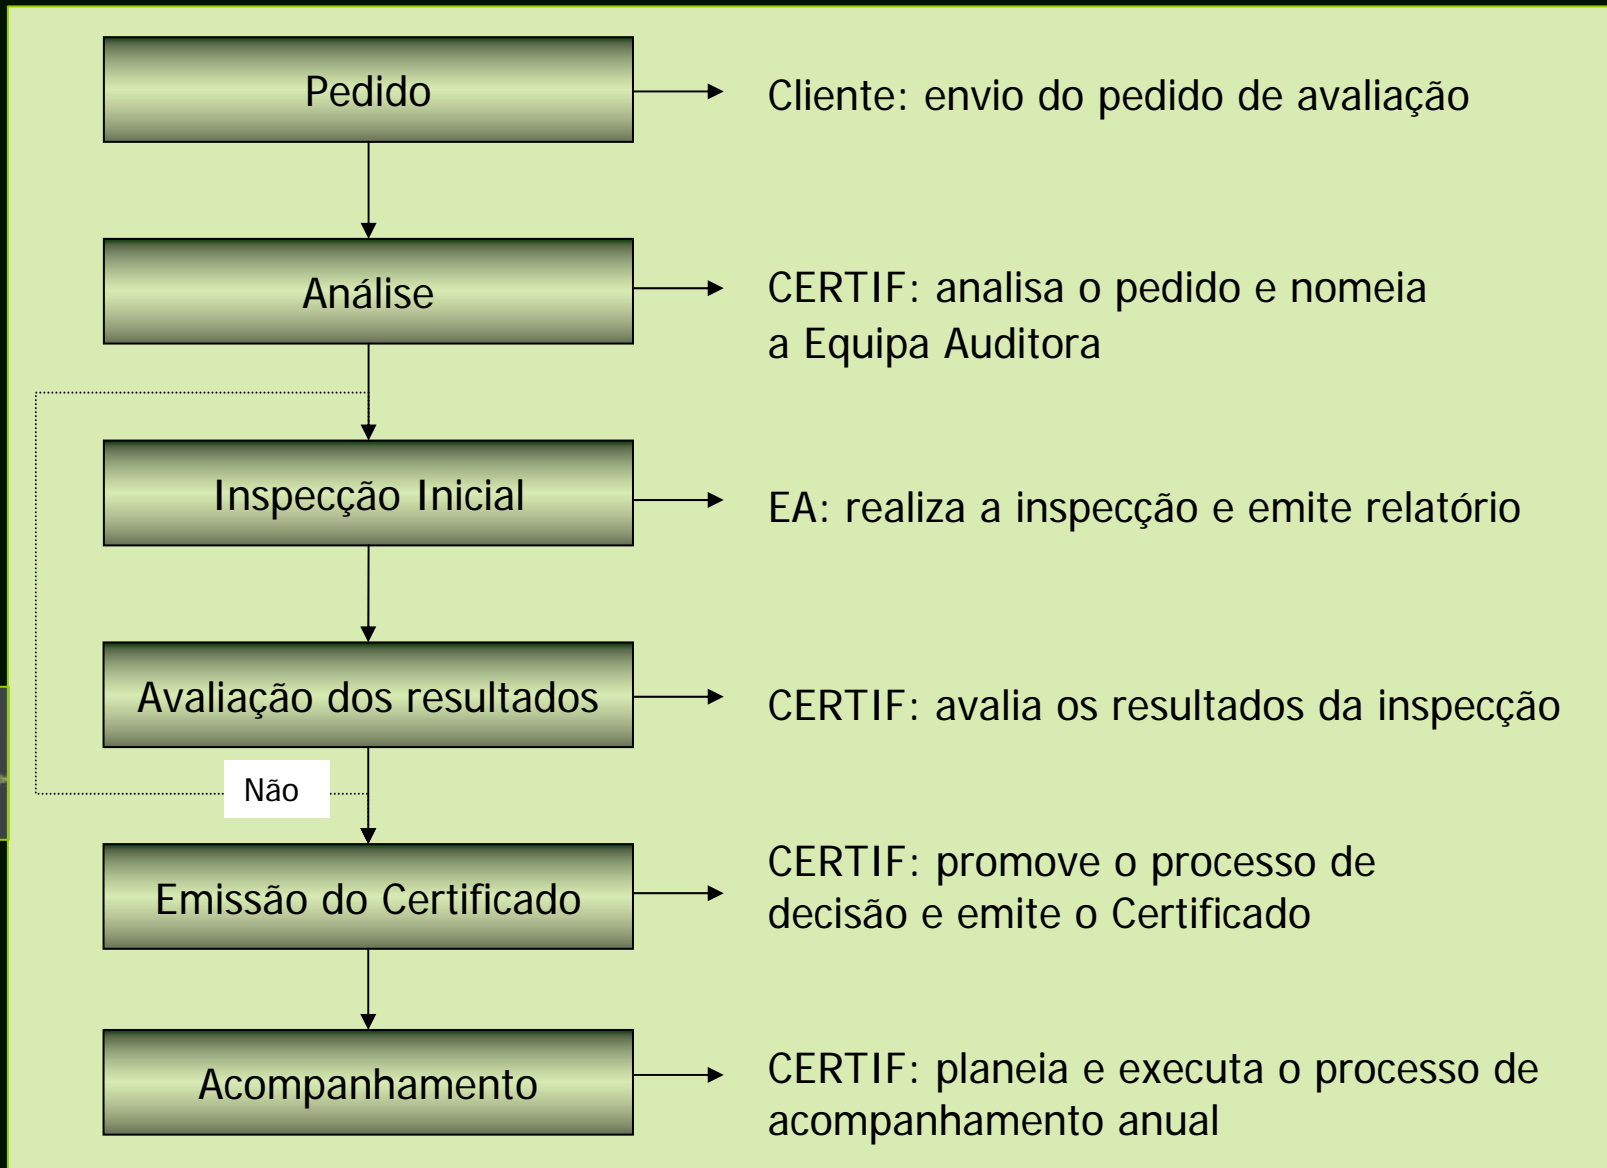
Pedido

Cliente: envio do pedido de avaliação

Análise

CERTIF: analisa o pedido e nomeia a Equipa Auditora

Inspecção Inicial

EA: realiza a inspecção e emite relatório

Avaliação dos resultados

CERTIF: avalia os resultados da inspecção

Não

Emissão do Certificado

CERTIF: promove o processo de decisão e emite o Certificado

Acompanhamento

CERTIF: planeia e executa o processo de acompanhamento anual